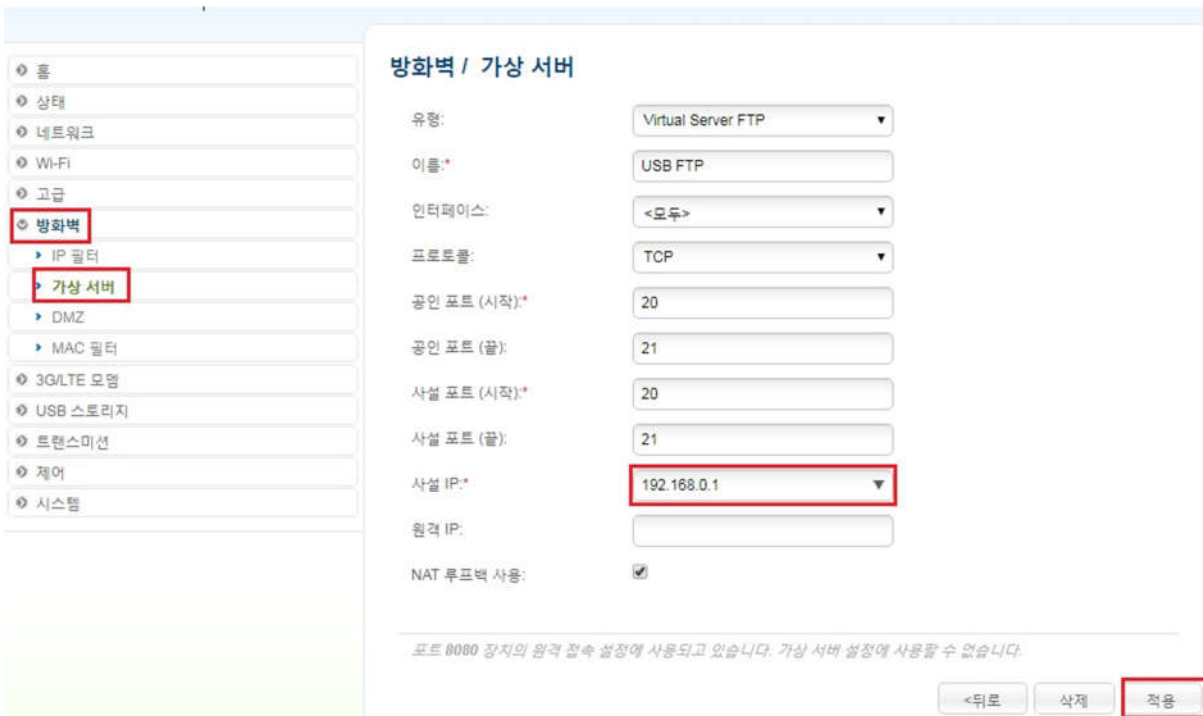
홈
상태
네트워크
Wi-Fi
고급
방화벽
IP 필터
가상 서버
DMZ
MAC 필터
3G/LTE 모뎀
USB 스토리지
트랜스미션
제어
시스템

방화벽 / 가상 서버

유형: Virtual Server FTP
이름:* USB FTP
인터페이스: <모두>
프로토콜: TCP
공인 포트 (시작):* 20
공인 포트 (끝): 21
사설 포트 (시작):* 20
사설 포트 (끝): 21
사설 IP:* 192.168.0.1
원격 IP:
NAT 루프백 사용:

포트 8080 장치의 원격 접속 설정에 사용되고 있습니다. 가상 서버 설정에 사용할 수 없습니다.

<뒤로 삭제 적용